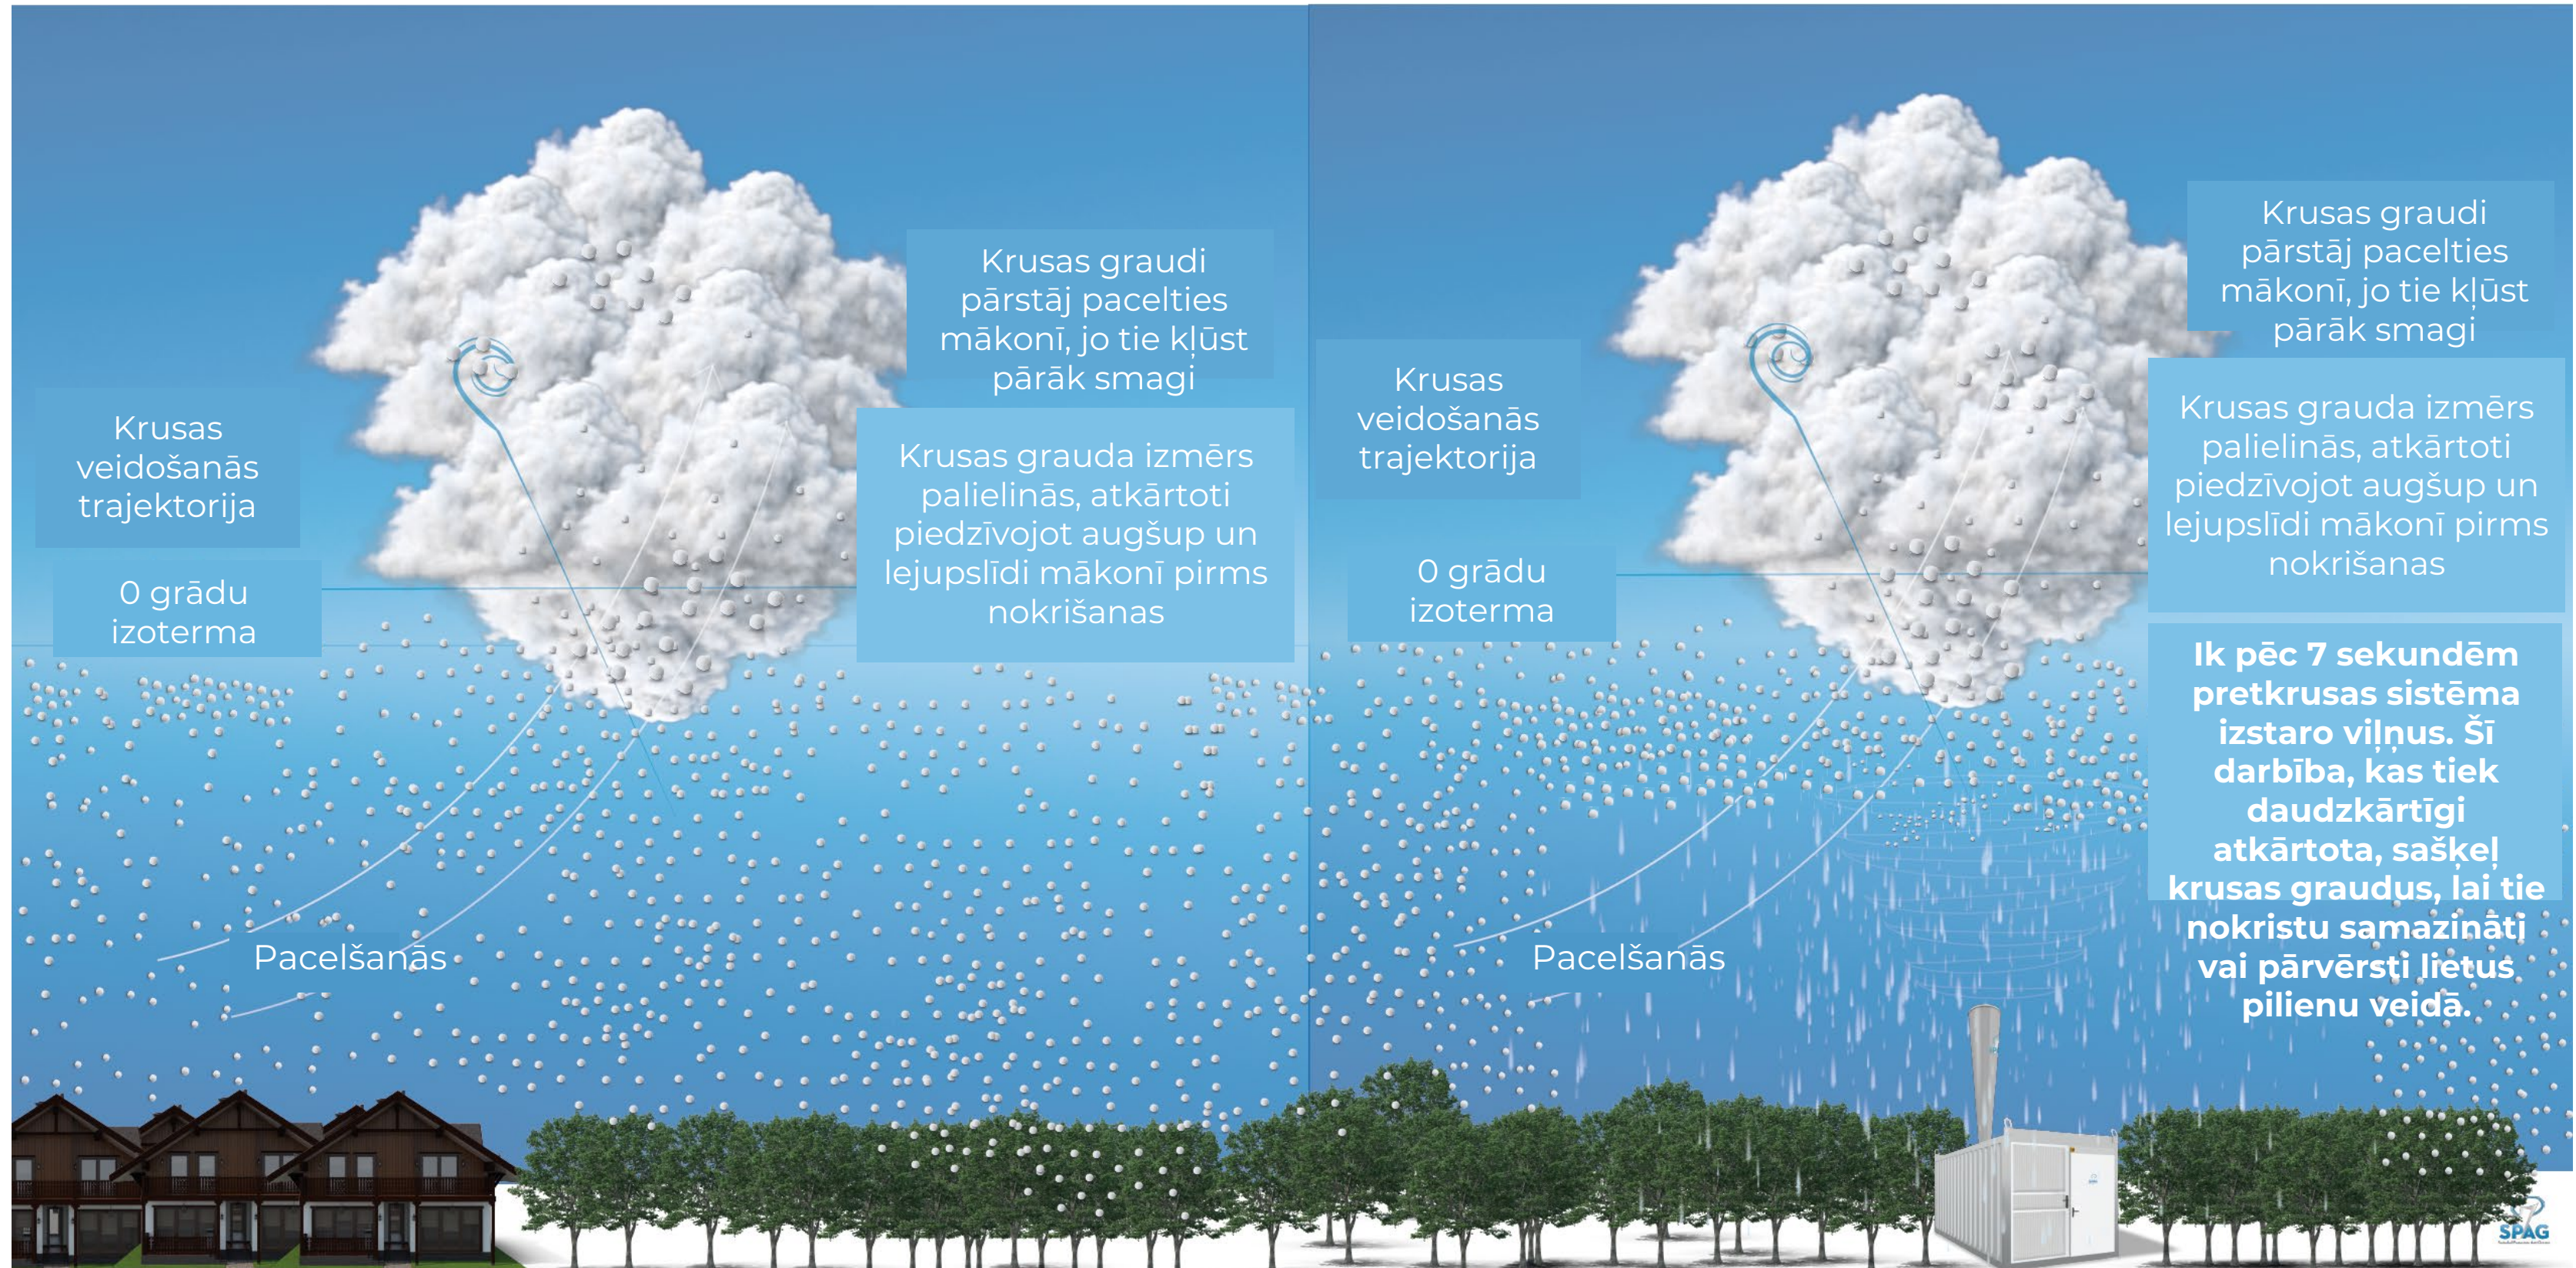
Krusas graudi pārstāj pacelties mākonī, jo tie kļūst pārāk smagi

Krusas veidošanās trajektorija

Krusas grauda izmērs palielinās, atkārtoti piedzīvojot augšup un lejupslīdi mākonī pirms nokrišanas

0 grādu izoterma

Pacelšanās

Krusas veidošanās trajektorija

Krusas graudi pārstāj pacelties mākonī, jo tie kļūst pārāk smagi

Krusas grauda izmērs palielinās, atkārtoti piedzīvojot augšup un lejupslīdi mākonī pirms nokrišanas

0 grādu izoterma

Ik pēc 7 sekundēm pretkrusas sistēma izstaro viļņus. Šī darbība, kas tiek daudzkārtīgi atkārtota, sašķeļ krusas graudus, lai tie nokristu samazināti vai pārvērsti lietus pilienu veidā.

Pacelšanās

SPAG